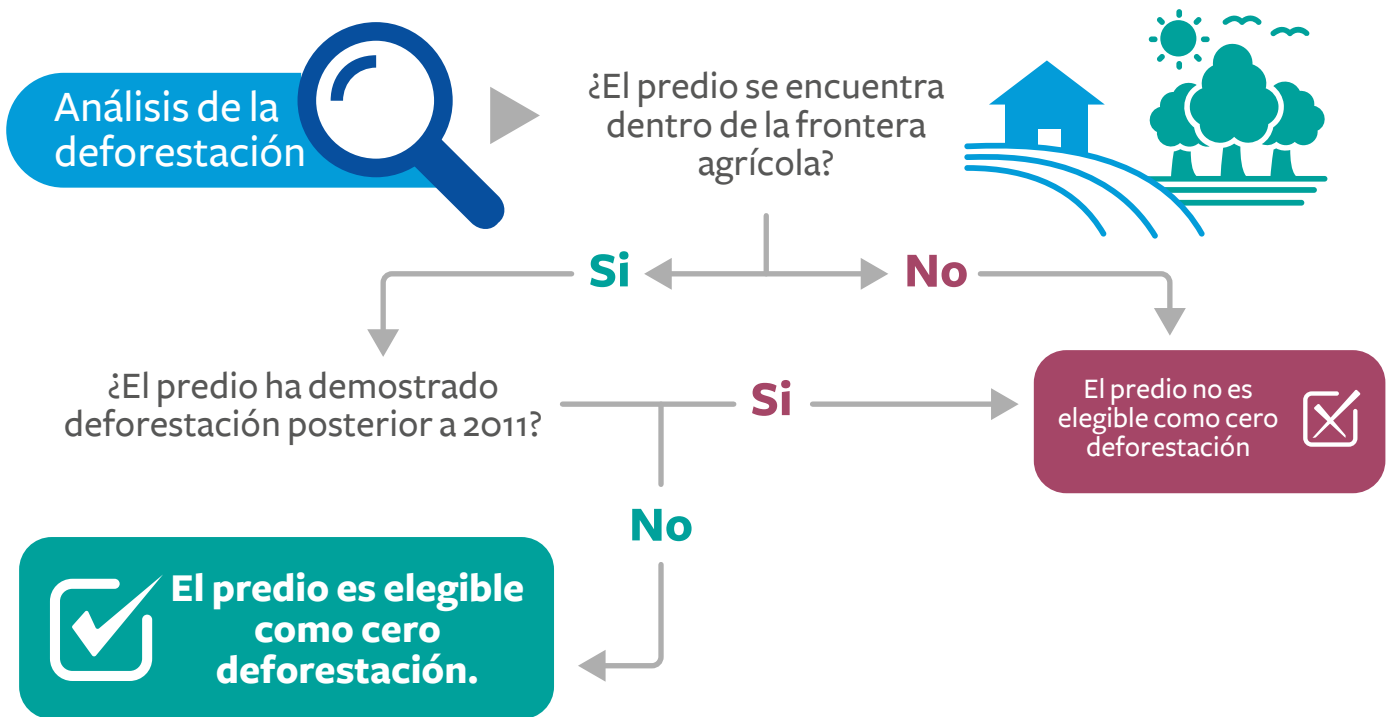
Análisis de la deforestación

¿El predio se encuentra dentro de la frontera agrícola?

Si

No

¿El predio ha demostrado deforestación posterior a 2011?

Si

El predio no es elegible como cero deforestación

No

El predio es elegible como cero deforestación.